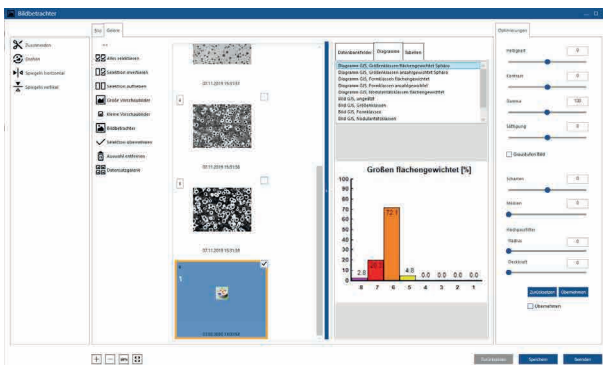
Bildbetrachter

Bild Galerie

Ausschneiden
Drehen
Spiegeln horizontal
Spiegeln vertikal

Alles selektieren
Selektion invertieren
Selektion aufheben
Große Vorschaubilder
Kleine Vorschaubilder
Bildbetrachter
Selektion übernehmen
Auswahl entfernen
Datenaufgabeln

20.11.2019 15:31:51
07.11.2019 15:31:50
07.11.2019 15:31:59
07.11.2019 15:31:59

Datenbankfelder | Diagramme | Tabellen

Diagramme G/S, Größenklassen flächengewichtet Sphäro
Diagramme G/S, Größenklassen anzahlgewichtet Sphäro
Diagramme G/S, Formklassen flächengewichtet
Diagramme G/S, Formklassen anzahlgewichtet
Diagramme G/S, Nodularitätsklassen flächengewichtet
Bild G/S, ungeätzt
Bild G/S, Größenklassen
Bild G/S, Formklassen
Bild G/S, Nodularitätsklassen

Großen flächengewichtet [%]

| 8 | 7 | 6 | 5 | 4 | 3 | 2 | 1 |
|---|---|---|---|---|---|---|---|
| 2.8 | 20.4 | 72.1 | 4.8 | 0.0 | 0.0 | 0.0 | 0.0 |

100, 90, 80, 70, 60, 50, 40, 30, 20, 10, 0

Optimierungen

Helligkeit 0
Kontrast 0
Gamma 100
Sättigung 0
Graustufen Bild
Schärfen 0
Glätten 0
Weichzeichnen
Radius 0
Deckkraft 0
Zurücksetzen Übernehmen
Übernehmen

Zurücksetzen Speichern Beenden